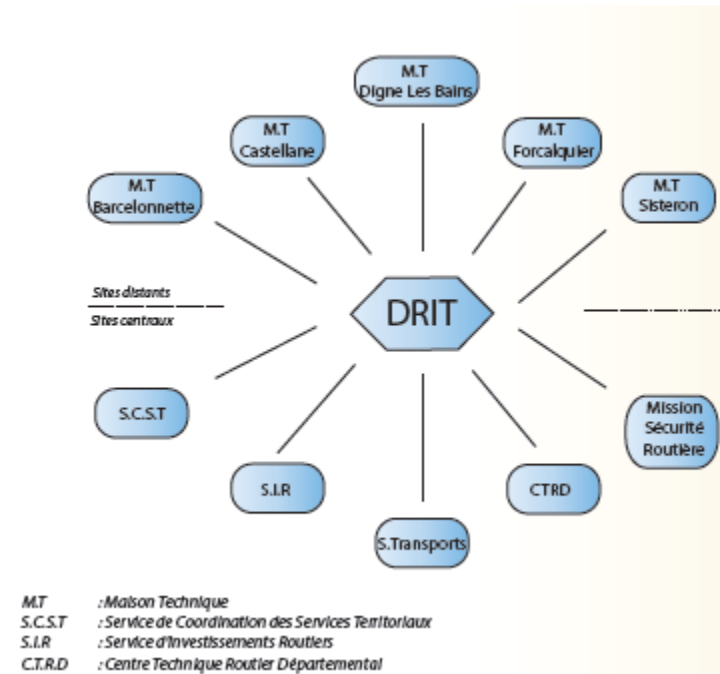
M.T
Digne Les Bains

M.T
Castellane

M.T
Forcalquier

M.T
Barcelonnette

M.T
Sisteron

Sites distants
Sites centraux

DRIT

S.C.S.T

Mission
Sécurité
Routière

S.I.R

CTRD

S.Transports

M.T : Maison Technique
S.C.S.T : Service de Coordination des Services Territoriaux
S.I.R : Service d'Investissements Routiers
C.T.R.D : Centre Technique Routier Départemental